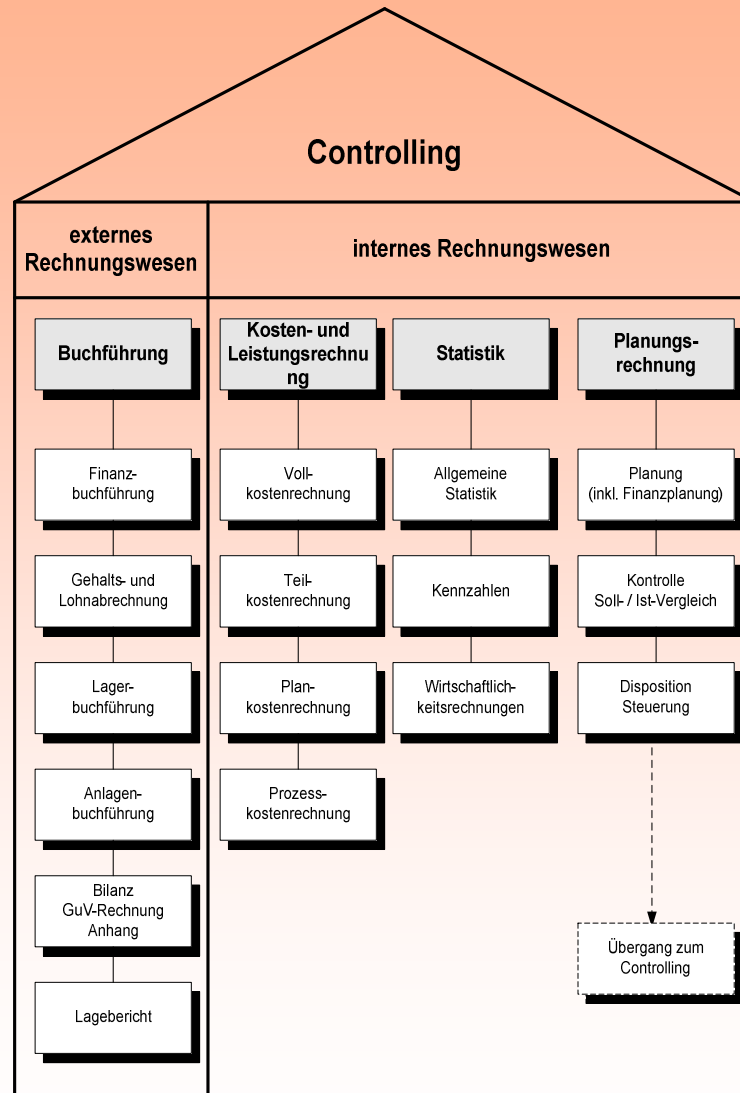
Controlling

externes Rechnungswesen

internes Rechnungswesen

Buchführung

Finanzbuchführung

Gehalts- und Lohnabrechnung

Lagerbuchführung

Anlagenbuchführung

Bilanz
GuV-Rechnung
Anhang

Lagebericht

Kosten- und Leistungsrechnung

Vollkostenrechnung

Teilkostenrechnung

Plankostenrechnung

Prozesskostenrechnung

Statistik

Allgemeine Statistik

Kennzahlen

Wirtschaftlichkeitsrechnungen

Planungsrechnung

Planung
(inkl. Finanzplanung)

Kontrolle
Soll- / Ist-Vergleich

Disposition
Steuerung

Übergang zum Controlling